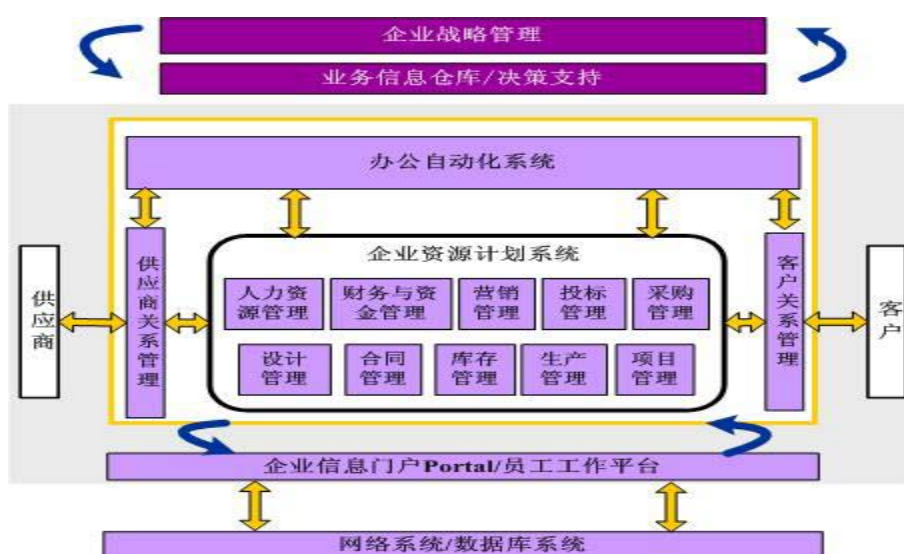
企业战略管理

业务信息仓库/决策支持

办公自动化系统

供应商

供应商关系管理

企业资源计划系统

人力资源管理

财务与资金管理

营销管理

投标管理

采购管理

设计管理

合同管理

库存管理

生产管理

项目管理

客户关系管理

客户

企业信息门户Portal/员工工作平台

网络系统/数据库系统